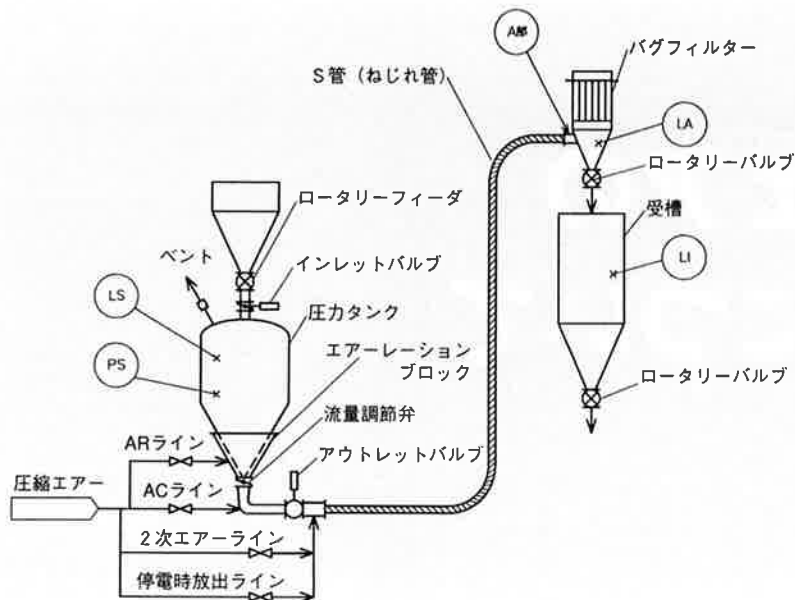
AM
バグフィルター
S管（ねじれ管）
LA
ロータリーバルブ
受槽
ロータリーフィーダ
LI
ベント
インレットバルブ
LS
圧力タンク
PS
エアーレーション
ブロック
ロータリーバルブ
流量調節弁
ARライン
アウトレットバルブ
圧縮エアー
ACライン
2次エアーライン
停電時放出ライン